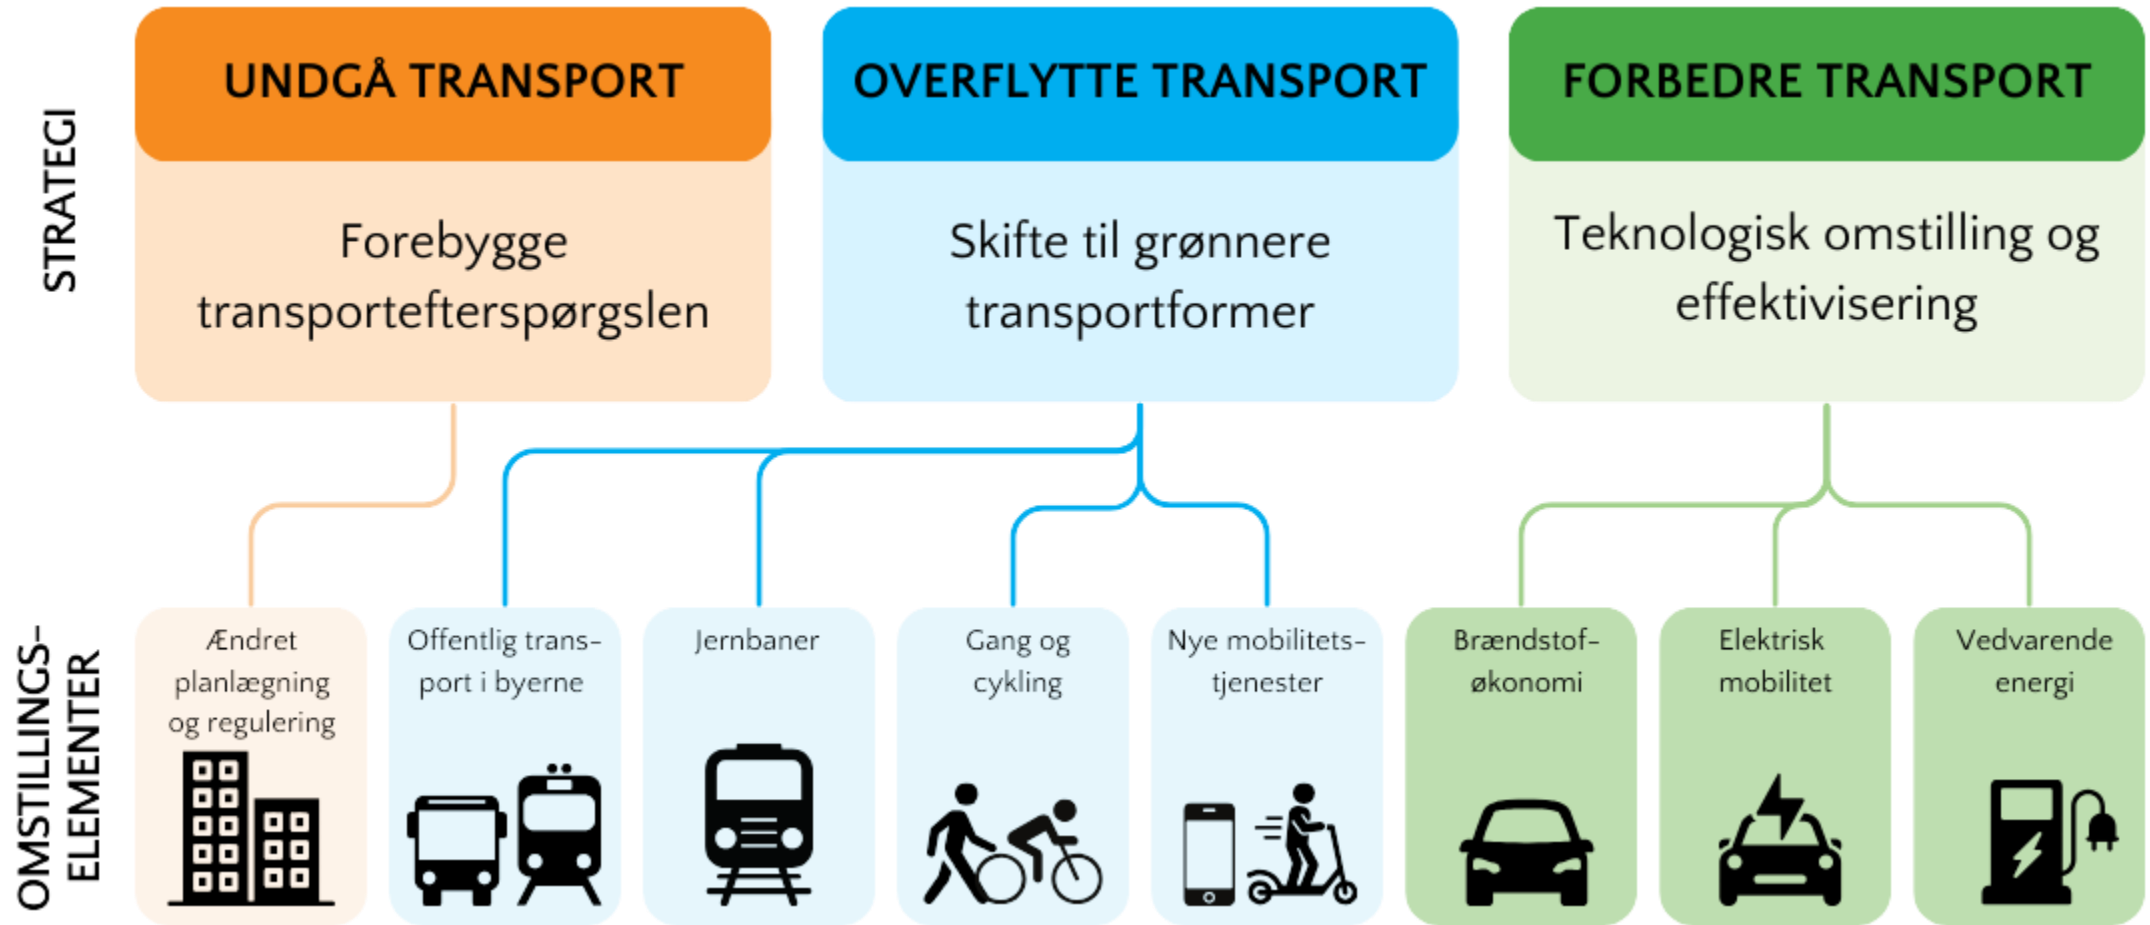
STRATEGI

UNDGÅ TRANSPORT

Forebygge transportefterspørgslen

OVERFLYTTE TRANSPORT

Skifte til grønnere transportformer

FORBEDRE TRANSPORT

Teknologisk omstilling og effektivisering

OMSTILLINGS-ELEMENTER

Ændret planlægning og regulering

Offentlig transport i byerne

Jernbaner

Gang og cykling

Nye mobilitetstjenester

Brændstoføkonomi

Elektrisk mobilitet

Vedvarende energi